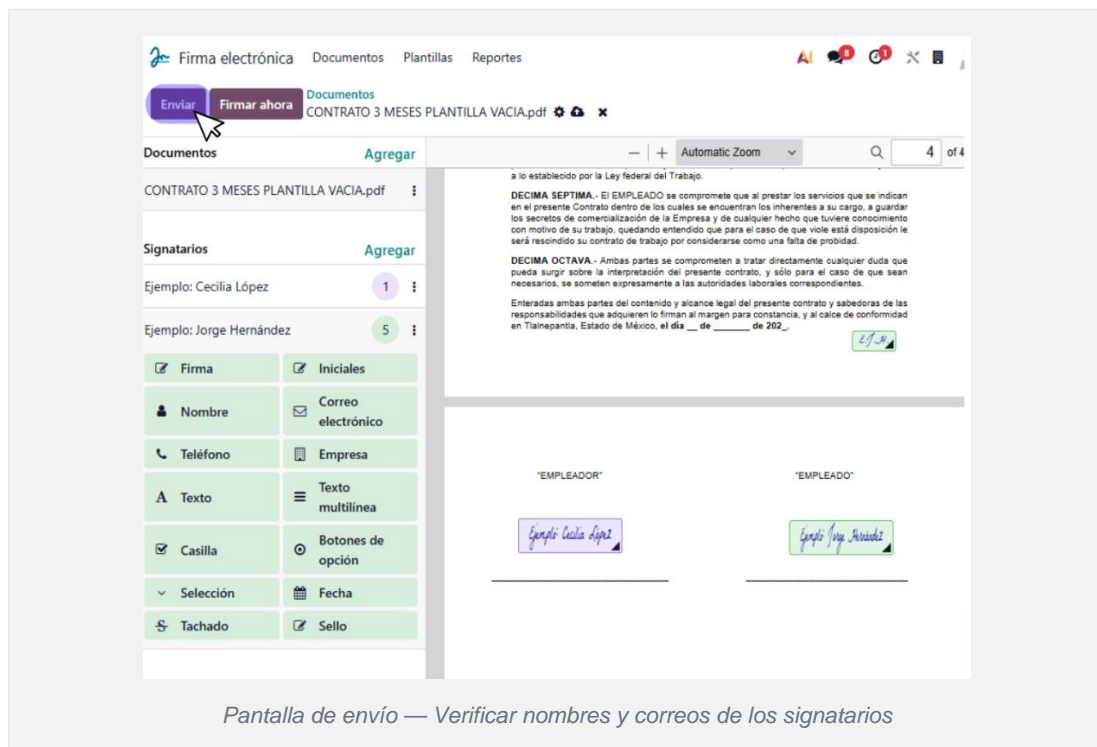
Firma electrónica Documentos Plantillas Reportes

AI 8 1

Enviar Firmar ahora Documentos CONTRATO 3 MESES PLANTILLA VACIA.pdf

Documentos Agregar

CONTRATO 3 MESES PLANTILLA VACIA.pdf

Signatarios Agregar

Ejemplo: Cecilia López 1

Ejemplo: Jorge Hernández 5

Firma
Iniciales
Nombre
Correo electrónico
Teléfono
Empresa
Texto
Texto multilínea
Casilla
Botones de opción
Selección
Fecha
Tachado
Sello

— | + Automatic Zoom 4 of 4

a lo establecido por la Ley federal del Trabajo.

**DECIMA SEPTIMA.**- El EMPLEADO se compromete que al prestar los servicios que se indican en el presente Contrato dentro de los cuales se encuentran los inherentes a su cargo, a guardar los secretos de comercialización de la Empresa y de cualquier hecho que tuviere conocimiento con motivo de su trabajo, quedando entendido que para el caso de que viole está disposición le será rescindido su contrato de trabajo por considerarse como una falta de probidad.

**DECIMA OCTAVA.**- Ambas partes se comprometen a tratar directamente cualquier duda que pueda surgir sobre la interpretación del presente contrato, y sólo para el caso de que sean necesarios, se someten expresamente a las autoridades laborales correspondientes.

Enteradas ambas partes del contenido y alcance legal del presente contrato y sabedoras de las responsabilidades que adquieren lo firman al margen para constancia, y al calce de conformidad en Tlalnepantla, Estado de México, **el día __ de _______ de 202_.**

EJH

"EMPLEADOR" "EMPLEADO"

Ejemplo Cecilia López Ejemplo Jorge Hernández

Pantalla de envío — Verificar nombres y correos de los signatarios